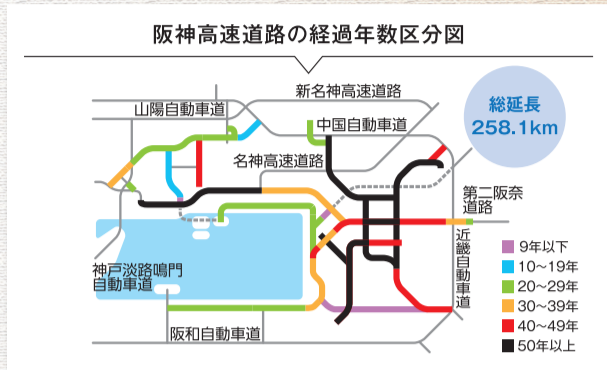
阪神高速道路の経過年数区分図

総延長
258.1km

新名神高速道路
山陽自動車道
中国自動車道
名神高速道路
第二阪奈道路
近畿自動車道
神戸淡路鳴門自動車道
阪和自動車道

9年以下
10～19年
20～29年
30～39年
40～49年
50年以上